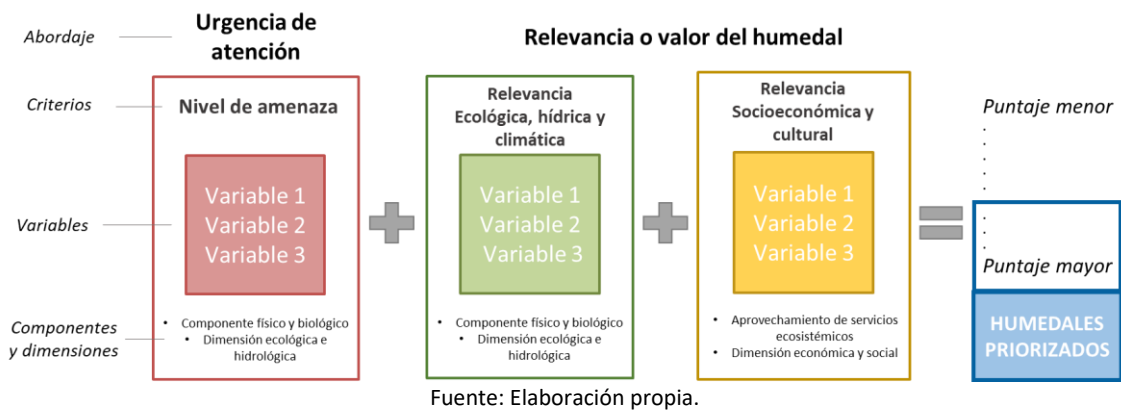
Abordaje

Urgencia de atención

Relevancia o valor del humedal

Criterios

Nivel de amenaza

Relevancia Ecológica, hídrica y climática

Relevancia Socioeconómica y cultural

Puntaje menor

Variables

Variable 1
Variable 2
Variable 3

Variable 1
Variable 2
Variable 3

Variable 1
Variable 2
Variable 3

Puntaje mayor

Componentes y dimensiones

• Componente físico y biológico
• Dimensión ecológica e hidrológica

• Componente físico y biológico
• Dimensión ecológica e hidrológica

• Aprovechamiento de servicios ecosistémicos
• Dimensión económica y social

HUMEDALES PRIORIZADOS

Fuente: Elaboración propia.